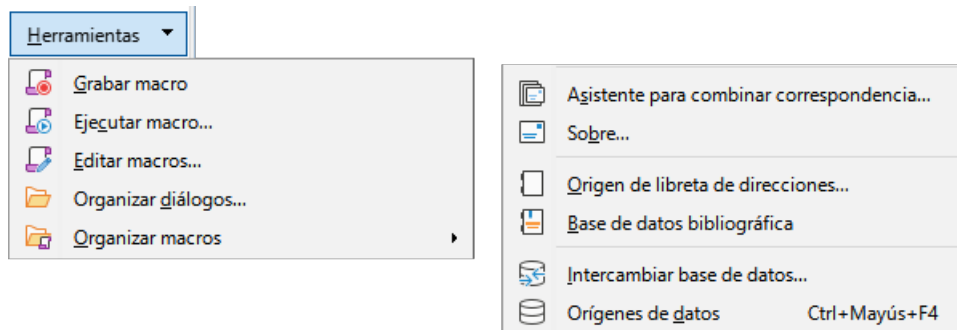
Herramientas

Grabar macro
Ejecutar macro...
Editar macros...
Organizar diálogos...
Organizar macros

Asistente para combinar correspondencia...
Sobre...
Origen de libreta de direcciones...
Base de datos bibliográfica
Intercambiar base de datos...
Orígenes de datos Ctrl+Mayús+F4